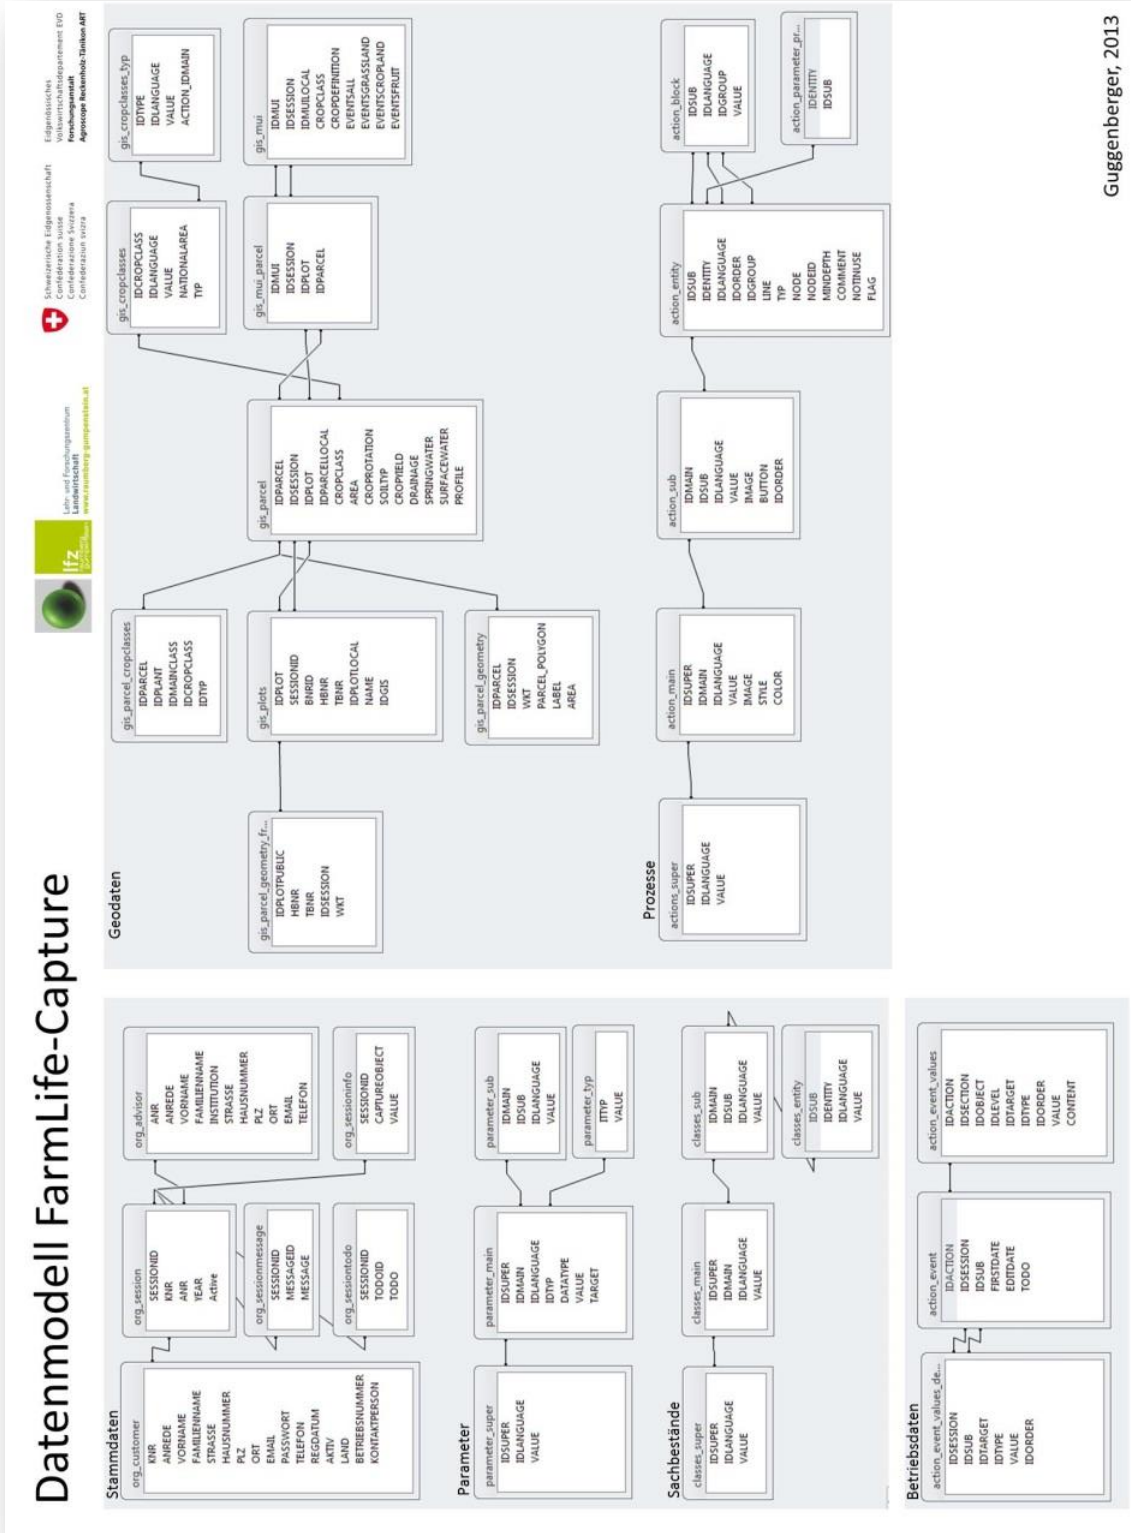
Datenmodell FarmLife-Capture

lfz
Lehr- und Forschungszentrum
Landwirtschaft
www.raumberg-gumpenstein.at

Schweizerische Eidgenossenschaft
Confédération suisse
Confederazione Svizzera
Confederaziun svizra

Eidgenössisches
Volkswirtschaftsdepartement EVD
Forschungsanstalt
Agroscope Reckenholz-Tänikon ART

Guggenberger, 2013

Stammdaten

org_customer
KNR
ANREDE
VORNAME
FAMILIENNAME
STRASSE
HAUSNUMMER
PLZ
ORT
EMAIL
PASSWORT
TELEFON
REGDATUM
AKTIV
LAND
BETRIEBSNUMMER
KONTAKTPERSON

org_session
SESSIONID
KNR
ANR
YEAR
Active

org_sessionmessage
SESSIONID
MESSAGEID
MESSAGE

org_sessiontodo
SESSIONID
TODOID
TODO

org_advisor
ANR
ANREDE
VORNAME
FAMILIENNAME
INSTITUTION
STRASSE
HAUSNUMMER
PLZ
ORT
EMAIL
TELEFON

org_sessioninfo
SESSIONID
CAPTUREOBJECT
VALUE

Parameter

parameter_super
IDSUPER
IDLANGUAGE
VALUE

parameter_main
IDSUPER
IDMAIN
IDLANGUAGE
IDTYP
DATATYPE
VALUE
TARGET

parameter_sub
IDMAIN
IDSUB
IDLANGUAGE
VALUE

parameter_typ
ITTYP
VALUE

Sachbestände

classes_super
IDSUPER
IDLANGUAGE
VALUE

classes_main
IDSUPER
IDMAIN
IDLANGUAGE
VALUE

classes_sub
IDMAIN
IDSUB
IDLANGUAGE
VALUE

classes_entity
IDSUB
IDENTITY
IDLANGUAGE
VALUE

Betriebsdaten

action_event_values_de...
IDSESSION
IDSUB
IDTARGET
IDTYPE
VALUE
IDORDER

action_event
IDACTION
IDSESSION
IDSUB
FIRSTDATE
EDITDATE
TODO

action_event_values
IDACTION
IDSECTION
IDOBJECT
IDLEVEL
IDTARGET
IDTYPE
IDORDER
VALUE
CONTENT

Geodaten

gis_parcel_geometry_fr...
IDPLOTPUBLIC
HBNR
TBNR
IDSESSION
WKT

gis_parcel_cropclasses
IDPARCEL
IDPLANT
IDMAINCLASS
IDCROPCLASS
IDTYP

gis_plots
IDPLOT
SESSIONID
BNRID
HBNR
TBNR
IDPLOTLOCAL
NAME
IDGIS

gis_parcel_geometry
IDPARCEL
IDSESSION
WKT
PARCEL_POLYGON
LABEL
AREA

gis_parcel
IDPARCEL
IDSESSION
IDPLOT
IDPARCELLOCAL
CROPCLASS
AREA
CROPROTATION
SOILTYP
CROPYIELD
DRAINAGE
SPRINGWATER
SURFACEWATER
PROFILE

gis_cropclasses
IDCROPCLASS
IDLANGUAGE
VALUE
NATIONALAREA
TYP

gis_cropclasses_typ
IDTYPE
IDLANGUAGE
VALUE
ACTION_IDMAIN

gis_mui_parcel
IDMUI
IDSESSION
IDPLOT
IDPARCEL

gis_mui
IDMUI
IDSESSION
IDMUILOCAL
CROPCLASS
CROPDEFINITION
EVENTSALL
EVENTSGRASSLAND
EVENTSCROPLAND
EVENTSFRUIT

Prozesse

actions_super
IDSUPER
IDLANGUAGE
VALUE

action_main
IDSUPER
IDMAIN
IDLANGUAGE
VALUE
IMAGE
STYLE
COLOR

action_sub
IDMAIN
IDSUB
IDLANGUAGE
VALUE
IMAGE
BUTTON
IDORDER

action_entity
IDSUB
IDENTITY
IDLANGUAGE
IDORDER
IDGROUP
LINE
TYP
NODE
NODEID
MINDEPTH
COMMENT
NOTINUSE
FLAG

action_block
IDSUB
IDLANGUAGE
IDGROUP
VALUE

action_parameter_pr...
IDENTITY
IDSUB